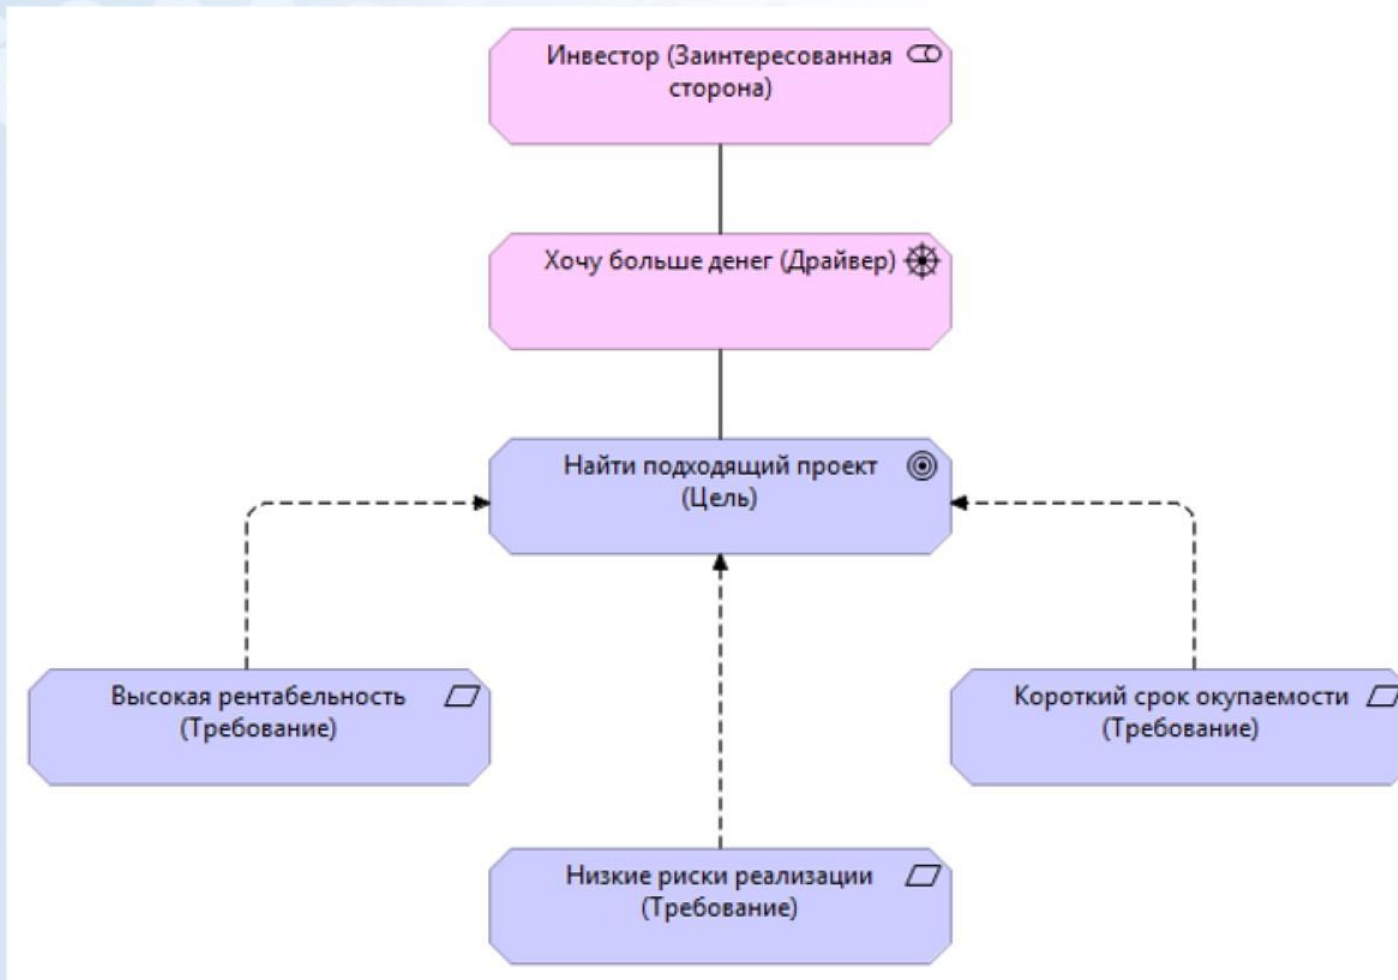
Инвестор (Заинтересованная сторона)

Хочу больше денег (Драйвер)

Найти подходящий проект (Цель)

Высокая рентабельность (Требование)

Короткий срок окупаемости (Требование)

Низкие риски реализации (Требование)